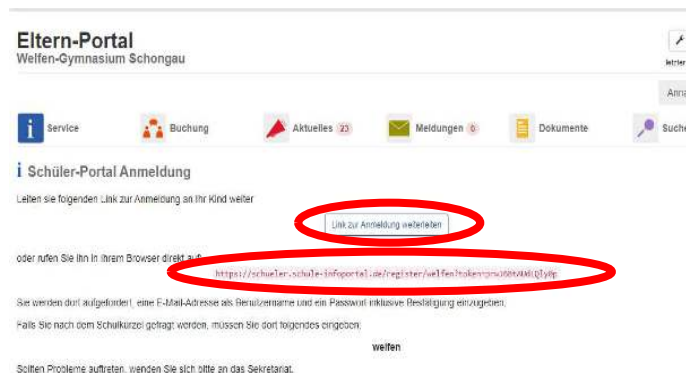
Eltern-Portal
Welfen-Gymnasium Schongau

Service | Buchung | Aktuelles 23 | Meldungen 0 | Dokumente | Suche

i Schüler-Portal Anmeldung

Leiten sie folgenden Link zur Anmeldung an Ihr Kind weiter

Link zur Anmeldung weiterleiten

oder rufen Sie ihn in Ihrem Browser direkt auf:

https://schueler.schule-infoportal.de/register/welfen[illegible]

Sie werden dort aufgefordert, eine E-Mail-Adresse als Benutzername und ein Passwort inklusive Bestätigung einzugeben.

Falls Sie nach dem Schulkürzel gefragt werden, müssen Sie dort folgendes eingeben:

welfen

Sollten Probleme auftreten, wenden Sie sich bitte an das Sekretariat.